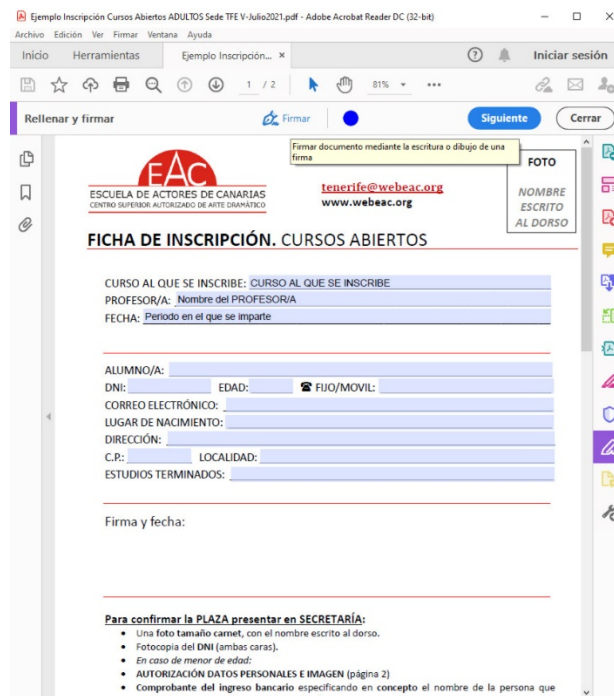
Ejemplo Inscripción Cursos Abiertos ADULTOS Sede TFE V-Julio2021.pdf - Adobe Acrobat Reader DC (32-bit)

Archivo Edición Ver Firmar Ventana Ayuda

Inicio Herramientas Ejemplo Inscripción... ×

Iniciar sesión

1 / 2 81%

Rellenar y firmar Firmar Siguiente Cerrar

Firmar documento mediante la escritura o dibujo de una firma

EAC
ESCUELA DE ACTORES DE CANARIAS
CENTRO SUPERIOR AUTORIZADO DE ARTE DRAMÁTICO

tenerife@webeac.org
www.webeac.org

FOTO
NOMBRE ESCRITO AL DORSO

FICHA DE INSCRIPCIÓN. CURSOS ABIERTOS

CURSO AL QUE SE INSCRIBE: CURSO AL QUE SE INSCRIBE
PROFESOR/A: Nombre del PROFESOR/A
FECHA: Periodo en el que se imparte

ALUMNO/A:
DNI: EDAD: FIJO/MOVIL:
CORREO ELECTRÓNICO:
LUGAR DE NACIMIENTO:
DIRECCIÓN:
C.P.: LOCALIDAD:
ESTUDIOS TERMINADOS:

Firma y fecha:

Para confirmar la PLAZA presentar en SECRETARÍA:
• Una foto tamaño carnet, con el nombre escrito al dorso.
• Fotocopia del DNI (ambas caras).
• En caso de menor de edad:
• AUTORIZACIÓN DATOS PERSONALES E IMAGEN (página 2)
• Comprobante del ingreso bancario especificando en concepto el nombre de la persona que